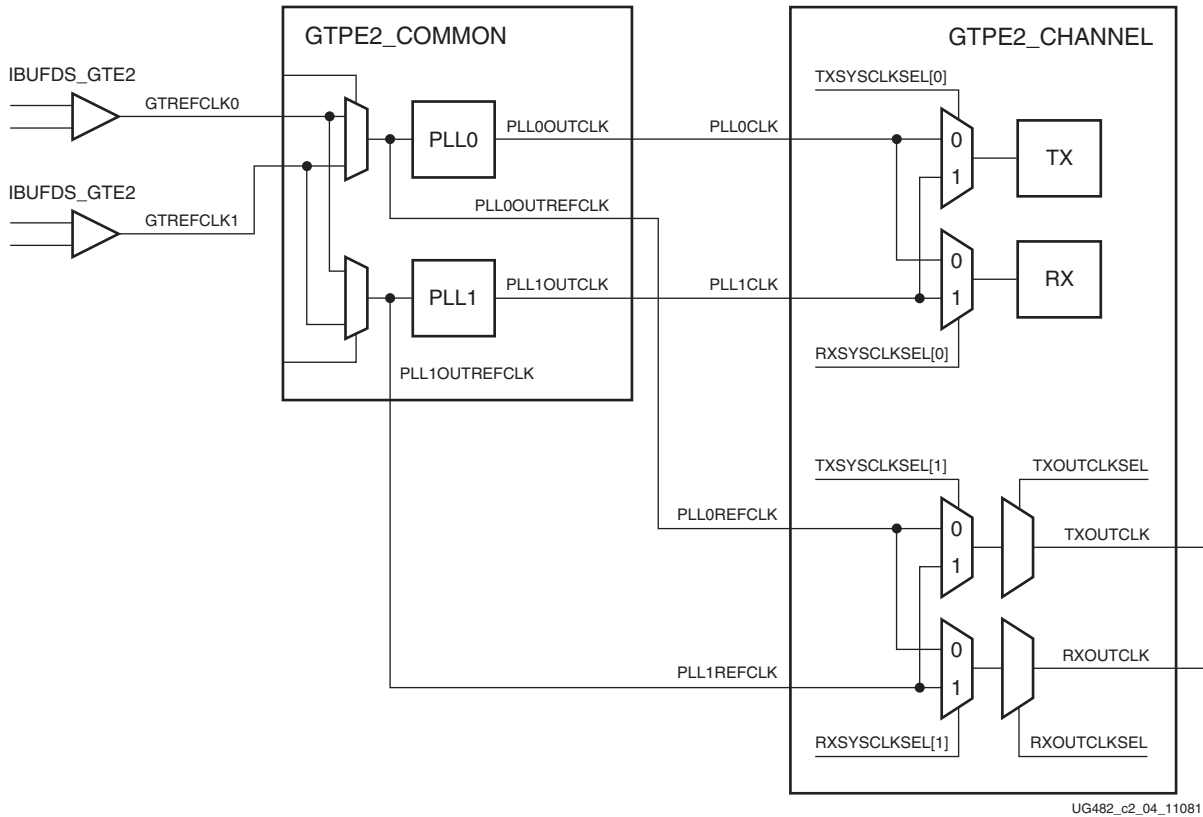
GTPE2_COMMON

GTPE2_CHANNEL

IBUFDS_GTE2

GTREFCLK0

IBUFDS_GTE2

GTREFCLK1

PLL0

PLL0OUTCLK

PLL0CLK

PLL0OUTREFCLK

PLL1

PLL1OUTCLK

PLL1CLK

PLL1OUTREFCLK

TXSYSCLKSEL[0]

0

1

TX

0

1

RX

RXSYSCLKSEL[0]

TXSYSCLKSEL[1]

TXOUTCLKSEL

PLL0REFCLK

0

1

TXOUTCLK

0

1

RXOUTCLK

PLL1REFCLK

RXSYSCLKSEL[1]

RXOUTCLKSEL

UG482_c2_04_11081